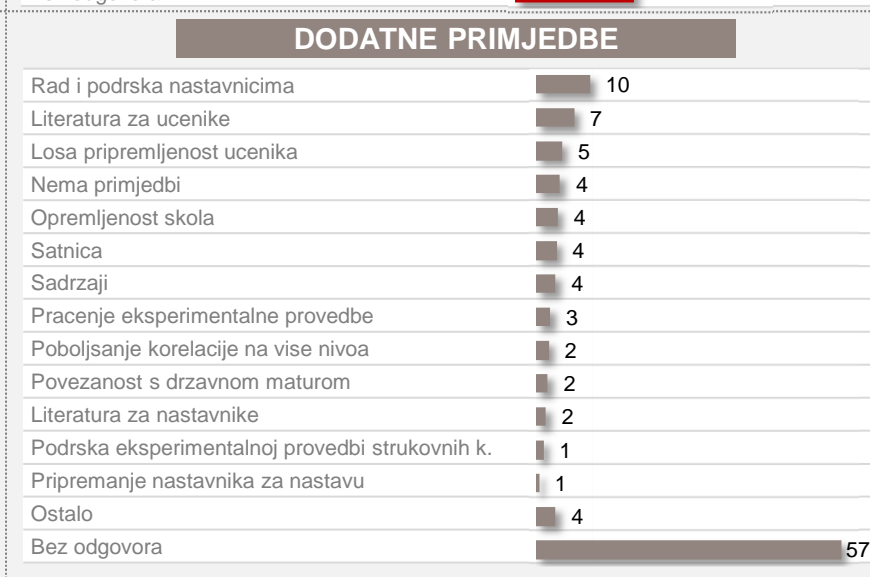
DODATNE PRIMJEDBE

| | |
|---|---|
| Rad i podrska nastavnicima | 10 |
| Literatura za ucenike | 7 |
| Losa pripremljenost ucenika | 5 |
| Nema primjedbi | 4 |
| Opremljenost skola | 4 |
| Satnica | 4 |
| Sadrzaji | 4 |
| Pracenje eksperimentalne provedbe | 3 |
| Poboljsanje korelacije na vise nivoa | 2 |
| Povezanost s drzavnom maturom | 2 |
| Literatura za nastavnike | 2 |
| Podrska eksperimentalnoj provedbi strukovnih k. | 1 |
| Pripremanje nastavnika za nastavu | 1 |
| Ostalo | 4 |
| Bez odgovora | 57 |